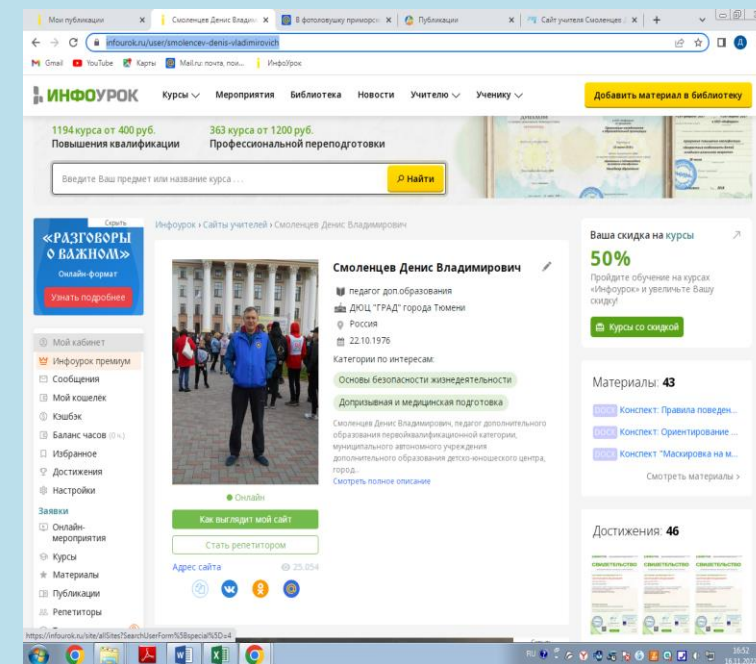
Мои публикации × | Смоленцев Денис Владим × | В фотоловушку приморс × | Публикации × | Сайт учителя Смоленцев × | +

infourok.ru/user/smolencev-denis-vladimirovich

Gmail YouTube Карты Mail.ru: почта, пои... ИнфоУрок

ИНФОУРОК Курсы Мероприятия Библиотека Новости Учителю Ученику Добавить материал в библиотеку

1194 курса от 400 руб. Повышения квалификации
363 курса от 1200 руб. Профессиональной переподготовки

Введите Ваш предмет или название курса ... Найти

Скрыть
«РАЗГОВОРЫ О ВАЖНОМ»
Онлайн-формат
Узнать подробнее

Мой кабинет
Инфоурок премиум
Сообщения
Мой кошелёк
Кэшбэк
Баланс часов (0 ч.)
Избранное
Достижения
Настройки
Заявки
Онлайн-мероприятия
Курсы
Материалы
Публикации
Репетиторы

Инфоурок › Сайты учителей › Смоленцев Денис Владимирович

Смоленцев Денис Владимирович
педагог доп.образования
ДЮЦ "ГРАД" города Тюмени
Россия
22.10.1976
Категории по интересам:
Основы безопасности жизнедеятельности
Допризывная и медицинская подготовка
Смоленцев Денис Владимирович, педагог дополнительного образования первойквалификационной категории, муниципального автономного учреждения дополнительного образования детско-юношеского центра, город...
Смотреть полное описание

Онлайн
Как выглядит мой сайт
Стать репетитором
Адрес сайта 25 054

Ваша скидка на курсы
50%
Пройдите обучение на курсах «Инфоурок» и увеличьте Вашу скидку!
Курсы со скидкой

Материалы: 43
ДОСК Конспект: Правила поведен...
ДОСК Конспект: Ориентирование ...
ДОСК Конспект "Маскировка на м...
Смотреть материалы ›

Достижения: 46
СВИДЕТЕЛЬСТВО

https://infourok.ru/site/allSites?SearchUserForm%5Bspecial%5D=4

16:52